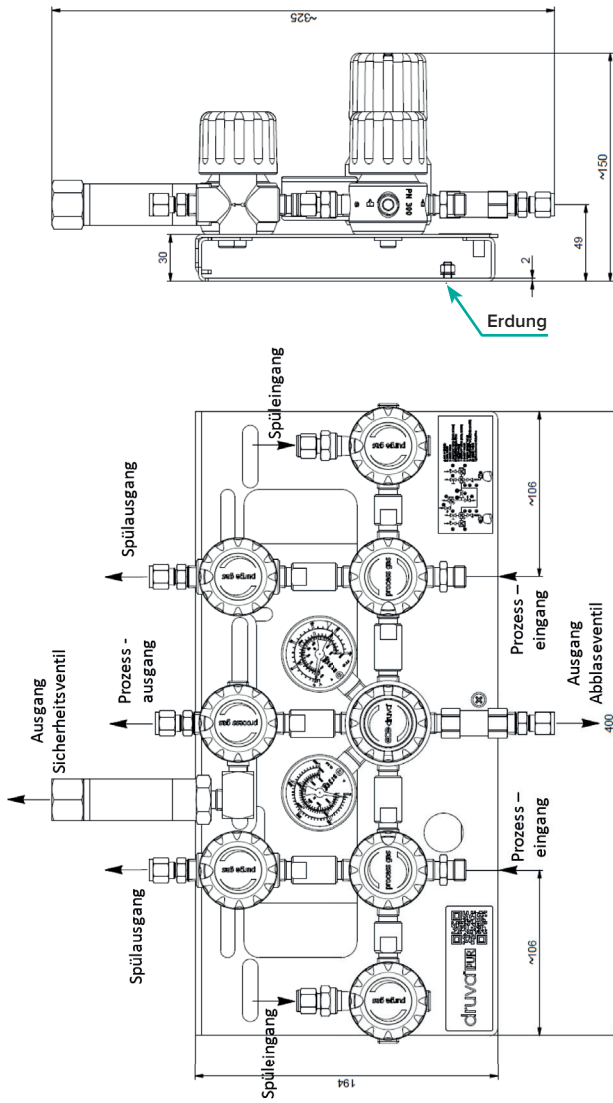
~325

~150

49

30

2

Erdung

PM 300

Spüleingang

Spülausgang

Prozess - ausgang

Ausgang Sicherheitsventil

Spülausgang

Spüleingang

~106

Prozess – eingang

Ausgang Abblaseventil

400

Prozess – eingang

~106

194

purge gas

process gas

druva PUR